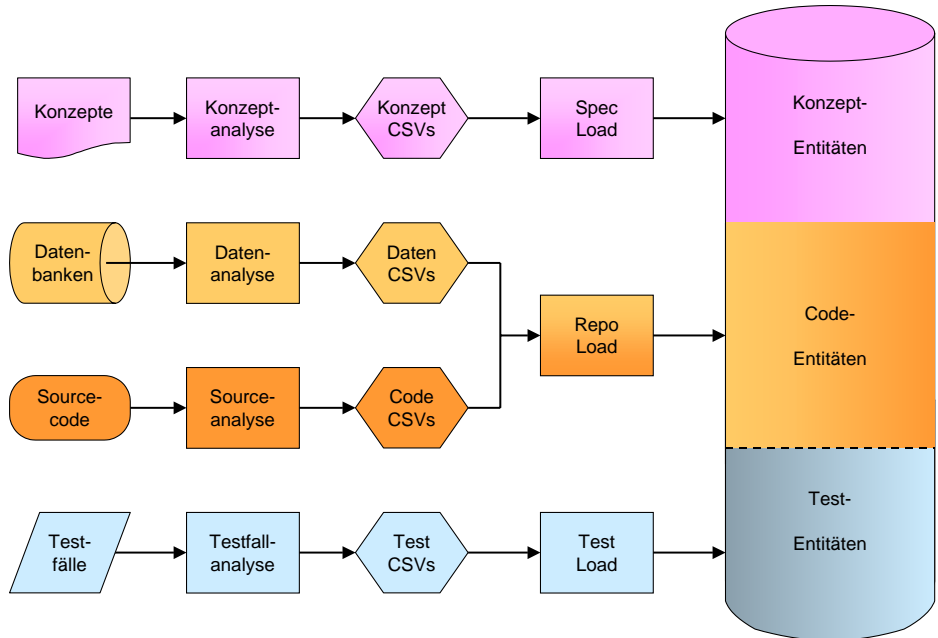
Konzepte

Konzeptanalyse

Konzept CSVs

Spec Load

Konzept-Entitäten

Datenbanken

Datenanalyse

Daten CSVs

Repo Load

Code-Entitäten

Sourcecode

Sourceanalyse

Code CSVs

Testfälle

Testfallanalyse

Test CSVs

Test Load

Test-Entitäten